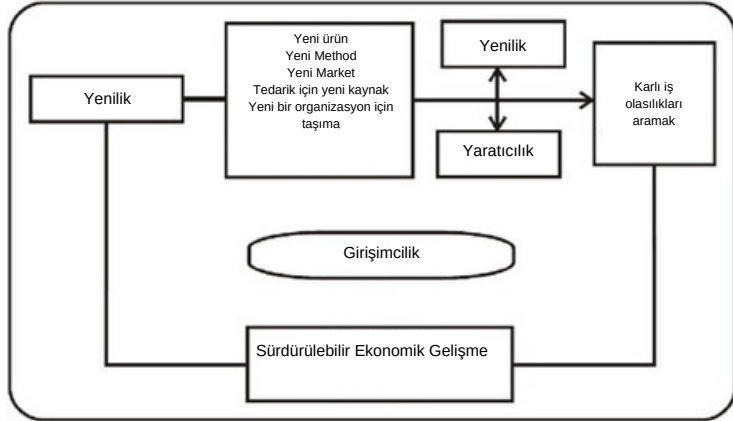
Yenilik

Yeni ürün
Yeni Method
Yeni Market
Tedarik için yeni kaynak
Yeni bir organizasyon için taşıma

Yenilik

Yaratıcılık

Karlı iş olasılıkları aramak

Girişimcilik

Sürdürülebilir Ekonomik Gelişme